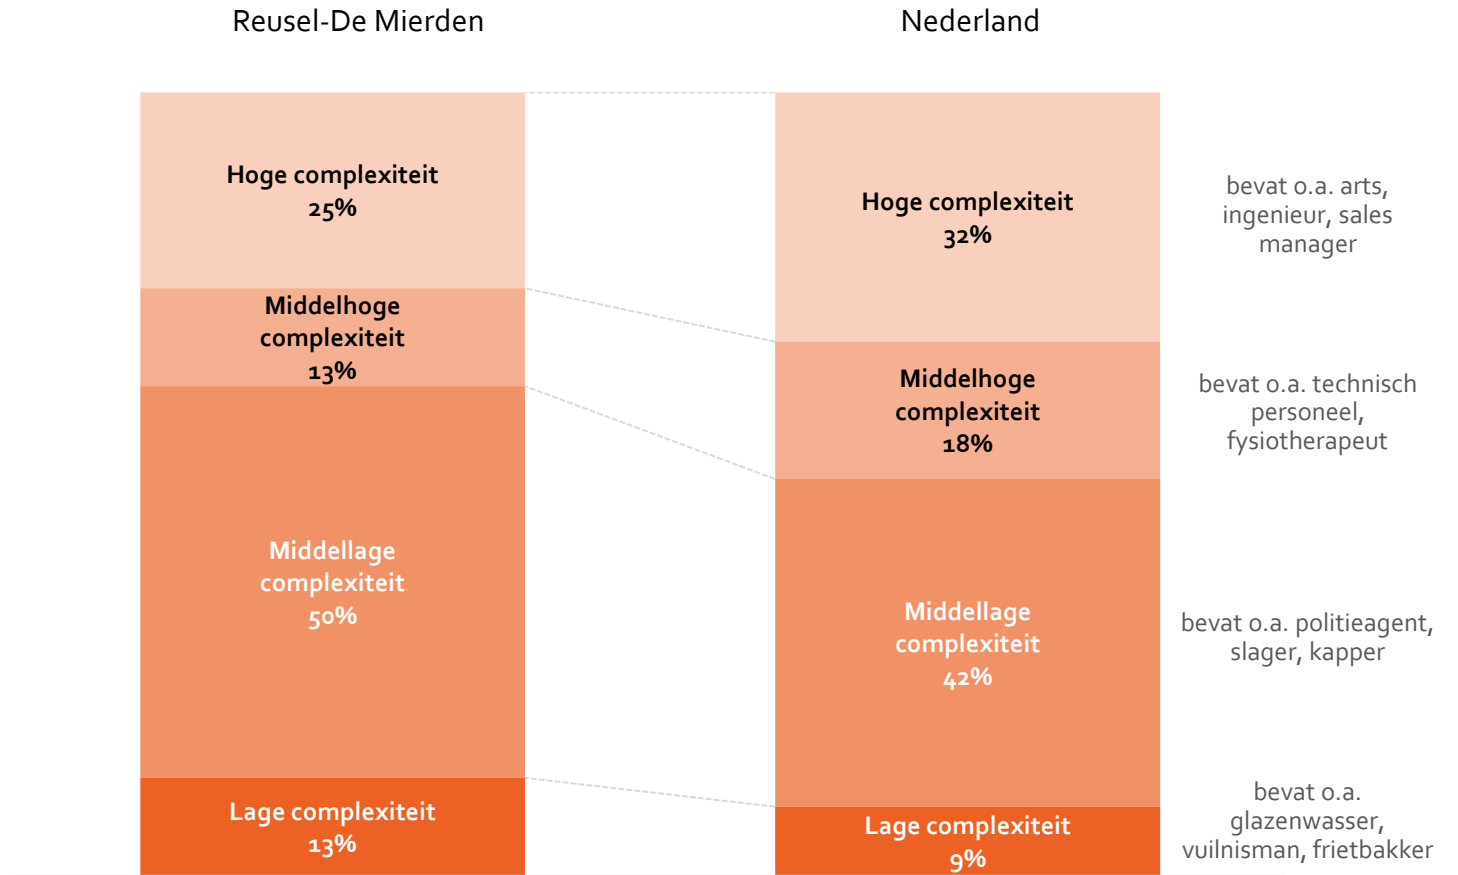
Reusel-De Mierden

Nederland

Hoge complexiteit
25%

Middelhoge complexiteit
13%

Middellage complexiteit
50%

Lage complexiteit
13%

Hoge complexiteit
32%

Middelhoge complexiteit
18%

Middellage complexiteit
42%

Lage complexiteit
9%

bevat o.a. arts, ingenieur, sales manager

bevat o.a. technisch personeel, fysiotherapeut

bevat o.a. politieagent, slager, kapper

bevat o.a. glazenwasser, vuilnisman, frietbakker